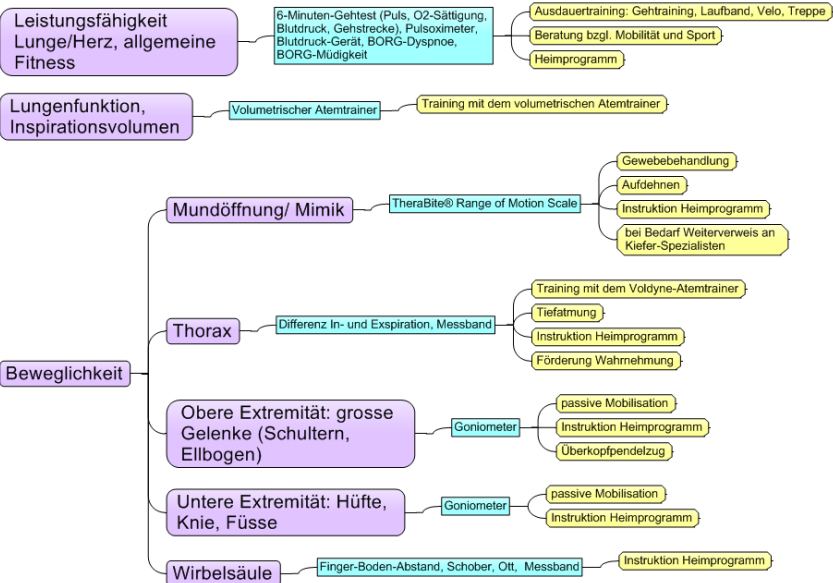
Leistungsfähigkeit Lunge/Herz, allgemeine Fitness

6-Minuten-Gehtest (Puls, O2-Sättigung, Blutdruck, Gehstrecke), Pulsoximeter, Blutdruck-Gerät, BORG-Dyspnoe, BORG-Müdigkeit

Ausdauertraining: Gehtraining, Laufband, Velo, Treppe

Beratung bzgl. Mobilität und Sport

Heimprogramm

Lungenfunktion, Inspirationsvolumen

Volumetrischer Atemtrainer

Training mit dem volumetrischen Atemtrainer

Gewebebehandlung

Aufdehnen

Mundöffnung/ Mimik

TheraBite® Range of Motion Scale

Instruktion Heimprogramm

bei Bedarf Weiterverweis an Kiefer-Spezialisten

Training mit dem Voldyne-Atemtrainer

Tiefatmung

Thorax

Differenz In- und Exspiration, Messband

Instruktion Heimprogramm

Förderung Wahrnehmung

Beweglichkeit

Obere Extremität: grosse Gelenke (Schultern, Ellbogen)

Goniometer

passive Mobilisation

Instruktion Heimprogramm

Überkopfpendelzug

Untere Extremität: Hüfte, Knie, Füsse

Goniometer

passive Mobilisation

Instruktion Heimprogramm

Wirbelsäule

Finger-Boden-Abstand, Schober, Ott, Messband

Instruktion Heimprogramm